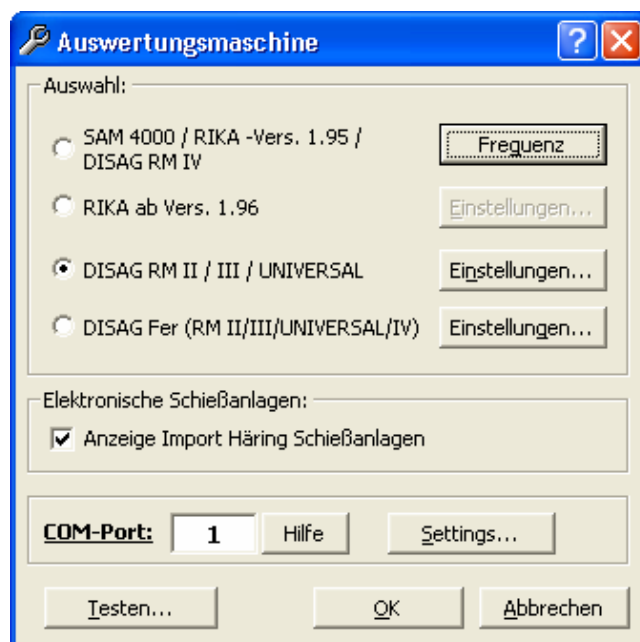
Auswertungsmaschine

?

Auswahl:

SAM 4000 / RIKA -Vers. 1.95 / DISAG RM IV

Freguenz

RIKA ab Vers. 1.96

Einstellungen...

DISAG RM II / III / UNIVERSAL

Einstellungen...

DISAG Fer (RM II/III/UNIVERSAL/IV)

Einstellungen...

Elektronische Schießanlagen:

Anzeige Import Häring Schießanlagen

COM-Port: 1

Hilfe

Settings...

Testen...

OK

Abbrechen